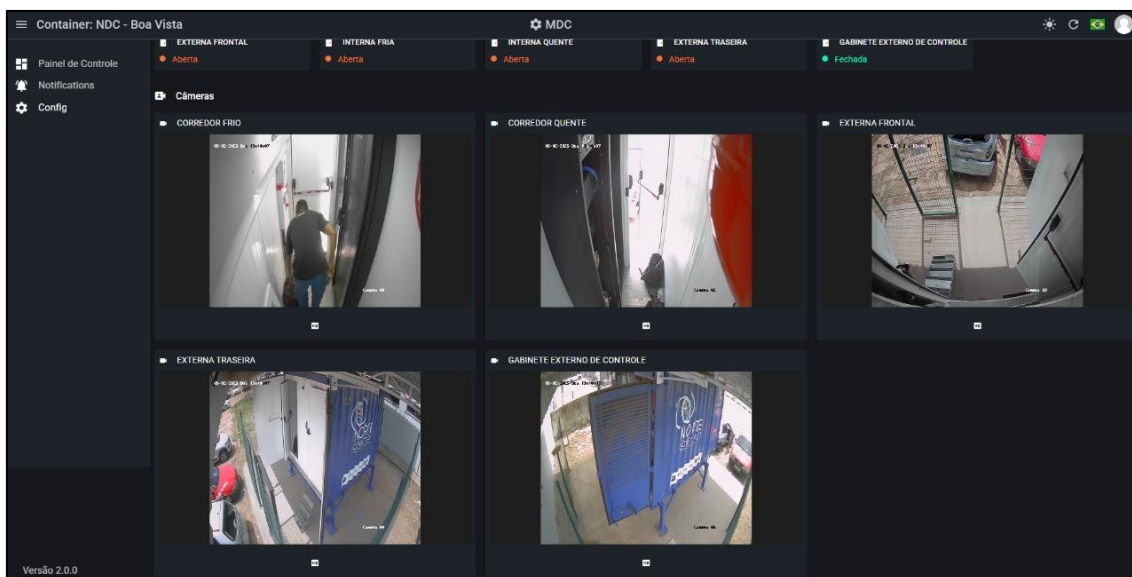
Container: NDC - Boa Vista

MDC

Painel de Controle
Notifications
Config

EXTERNA FRONTAL
Aberta

INTERNA FRIA
Aberta

INTERNA QUENTE
Aberta

EXTERNA TRASEIRA
Aberta

GABINETE EXTERNO DE CONTROLE
Fechada

Câmeras

CORREDOR FRIO

CORREDOR QUENTE

EXTERNA FRONTAL

EXTERNA TRASEIRA

GABINETE EXTERNO DE CONTROLE

Versão 2.0.0